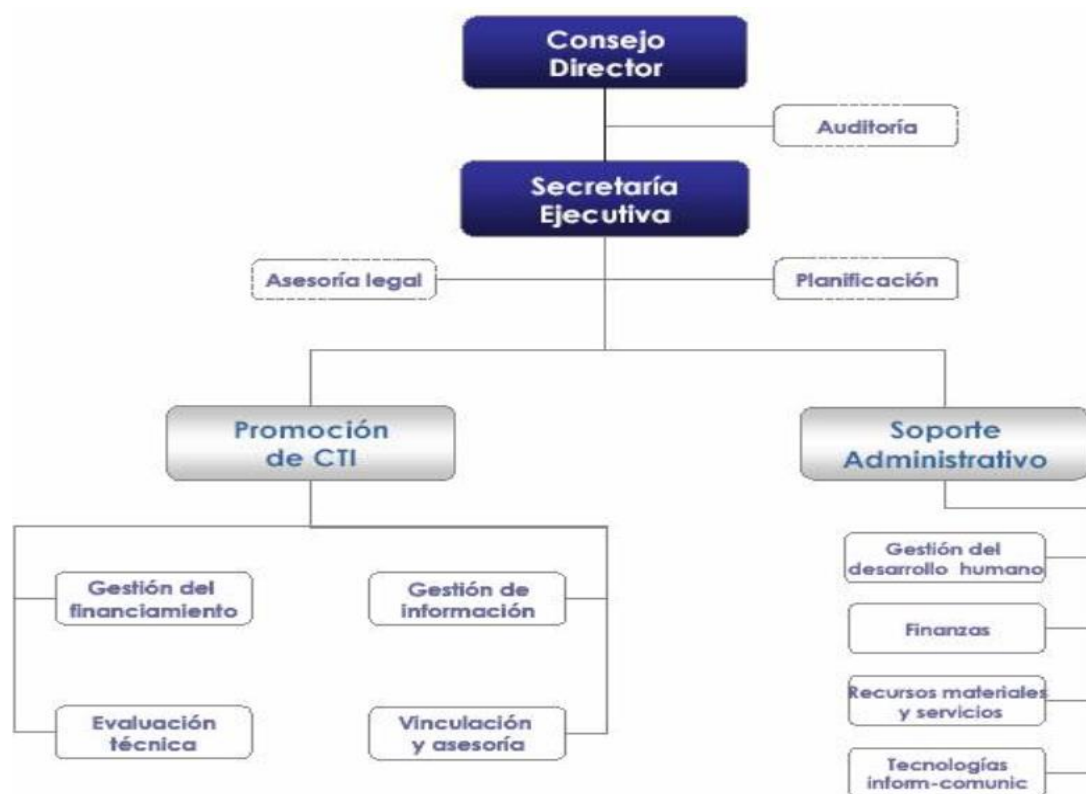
Consejo Director

Auditoría

Secretaría Ejecutiva

Asesoría legal

Planificación

Promoción de CTI

Soporte Administrativo

Gestión del financiamiento

Gestión de información

Evaluación técnica

Vinculación y asesoría

Gestión del desarrollo humano

Finanzas

Recursos materiales y servicios

Tecnologías inform-comunic